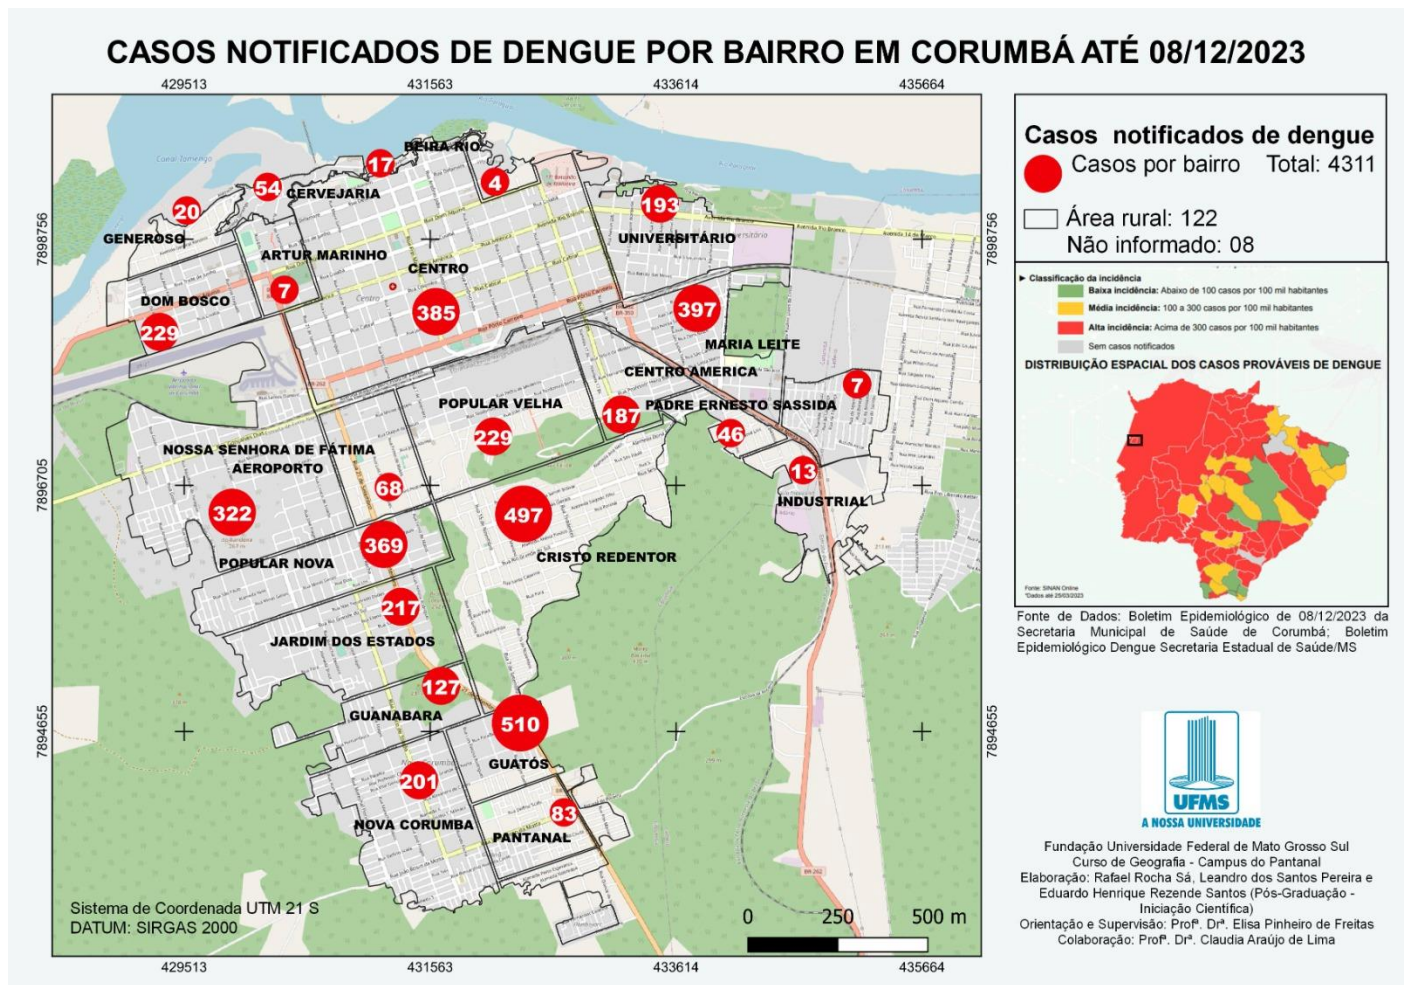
CASOS NOTIFICADOS DE DENGUE POR BAIRRO EM CORUMBÁ ATÉ 08/12/2023

429513 431563 433614 435664

7898756 7896705 7894655

BEIRA RIO
17
4
54
CERVEJARIA
20
193
GENEROSO
UNIVERSITÁRIO
ARTUR MARINHO
CENTRO
7
DOM BOSCO
385
397
229
MARIA LEITE
CENTRO AMERICA
7
POPULAR VELHA
187
PADRE ERNESTO SASSIDA
229
46
NOSSA SENHORA DE FÁTIMA
AEROPORTO
13
68
INDUSTRIAL
322
497
369
CRISTO REDENTOR
POPULAR NOVA
217
JARDIM DOS ESTADOS
127
GUANABARA
510
GUATÓS
201
83
NOVA CORUMBA
PANTANAL

Sistema de Coordenada UTM 21 S
DATUM: SIRGAS 2000

0 250 500 m

Casos notificados de dengue
Casos por bairro Total: 4311
Área rural: 122
Não informado: 08

Classificação da incidência
Baixa incidência: Abaixo de 100 casos por 100 mil habitantes
Média incidência: 100 a 300 casos por 100 mil habitantes
Alta incidência: Acima de 300 casos por 100 mil habitantes
Sem casos notificados
DISTRIBUIÇÃO ESPACIAL DOS CASOS PROVÁVEIS DE DENGUE
Fonte: SINAN Online
*Dados até 25/03/2023

Fonte de Dados: Boletim Epidemiológico de 08/12/2023 da Secretaria Municipal de Saúde de Corumbá; Boletim Epidemiológico Dengue Secretaria Estadual de Saúde/MS

UFMS
A NOSSA UNIVERSIDADE

Fundação Universidade Federal de Mato Grosso Sul
Curso de Geografia - Campus do Pantanal
Elaboração: Rafael Rocha Sá, Leandro dos Santos Pereira e Eduardo Henrique Rezende Santos (Pós-Graduação - Iniciação Científica)
Orientação e Supervisão: Profª. Drª. Elisa Pinheiro de Freitas
Colaboração: Profª. Drª. Claudia Araújo de Lima